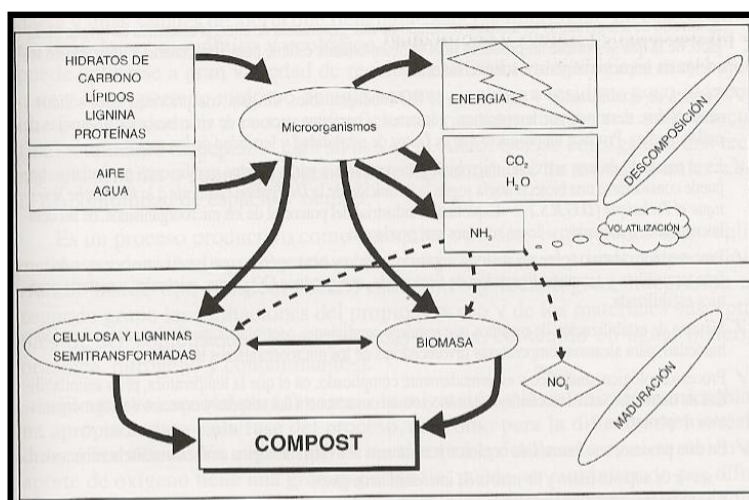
HIDRATOS DE CARBONO
LÍPIDOS
LIGNINA
PROTEÍNAS

AIRE
AGUA

Microorganismos

ENERGIA

$CO_2$
$H_2O$

DESCOMPOSICIÓN

$NH_3$

VOLATILIZACIÓN

CELULOSA Y LIGNINAS SEMITRANSFORMADAS

BIOMASA

$NO_3$

MADURACIÓN

COMPOST